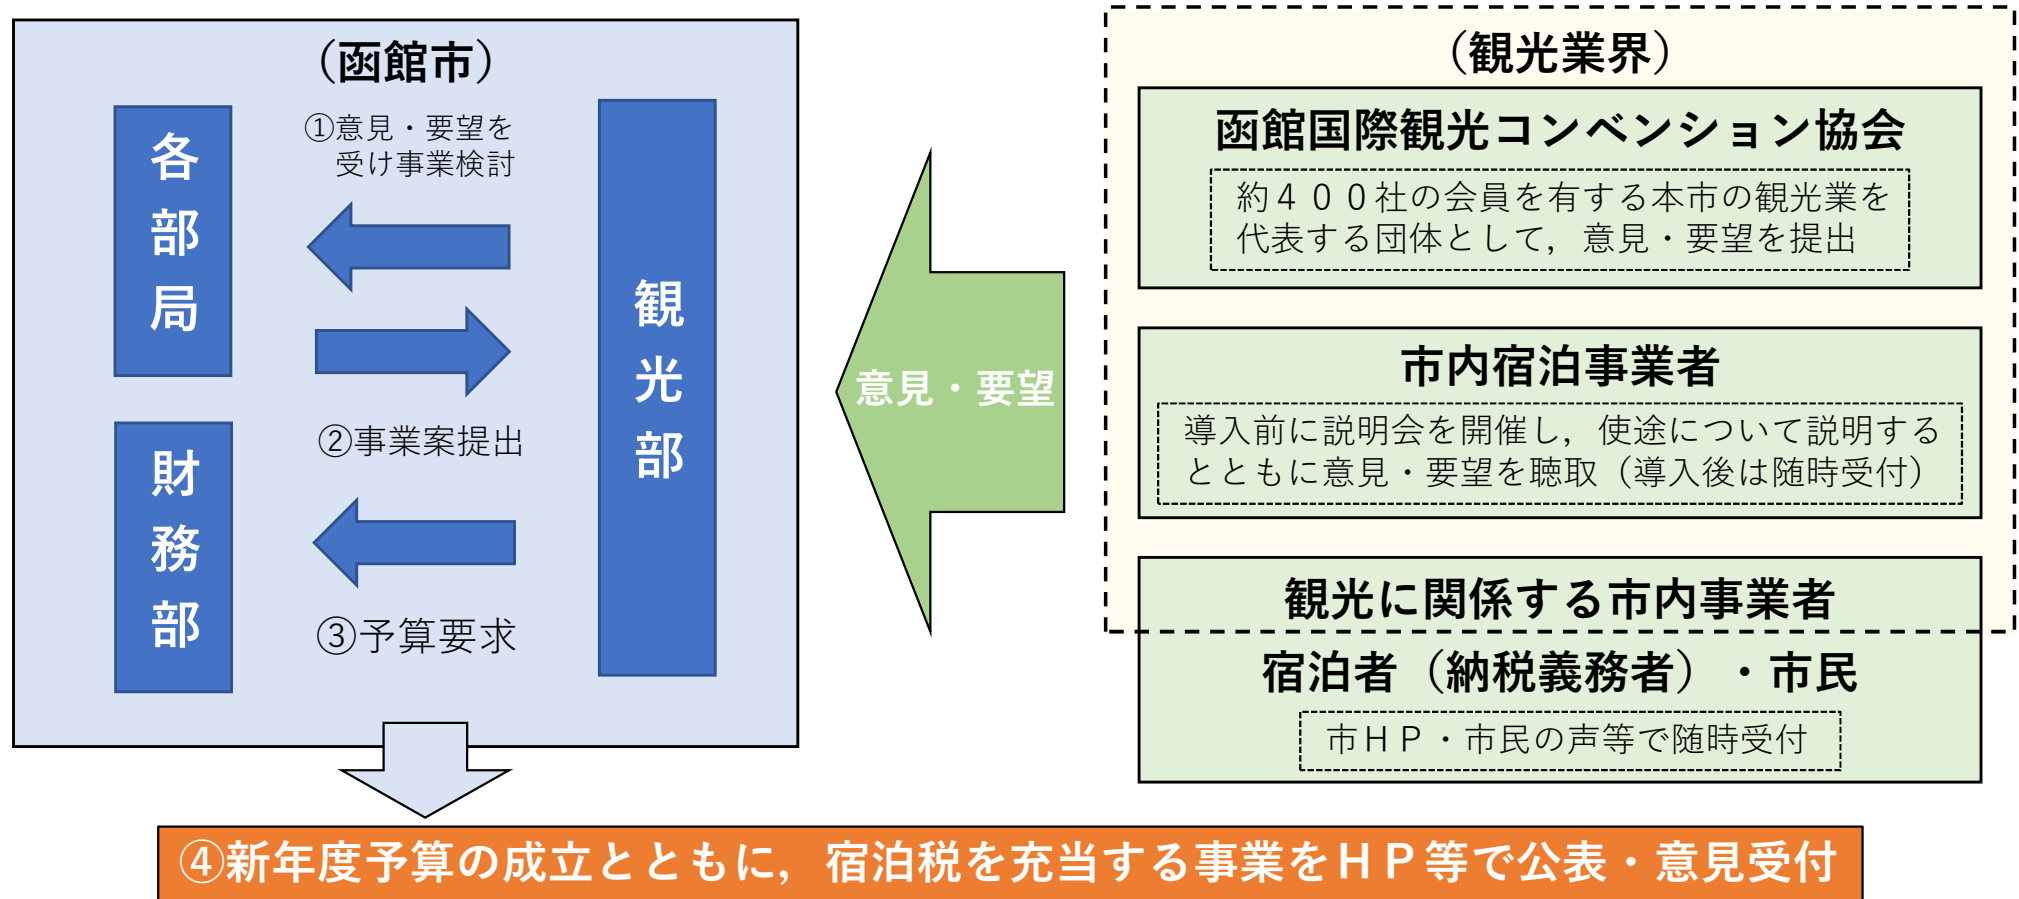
（函館市）

各部局

①意見・要望を受け事業検討

②事業案提出

③予算要求

財務部

観光部

意見・要望

（観光業界）

函館国際観光コンベンション協会

約４００社の会員を有する本市の観光業を代表する団体として，意見・要望を提出

市内宿泊事業者

導入前に説明会を開催し，使途について説明するとともに意見・要望を聴取（導入後は随時受付）

観光に関係する市内事業者

宿泊者（納税義務者）・市民

市ＨＰ・市民の声等で随時受付

④新年度予算の成立とともに，宿泊税を充当する事業をＨＰ等で公表・意見受付